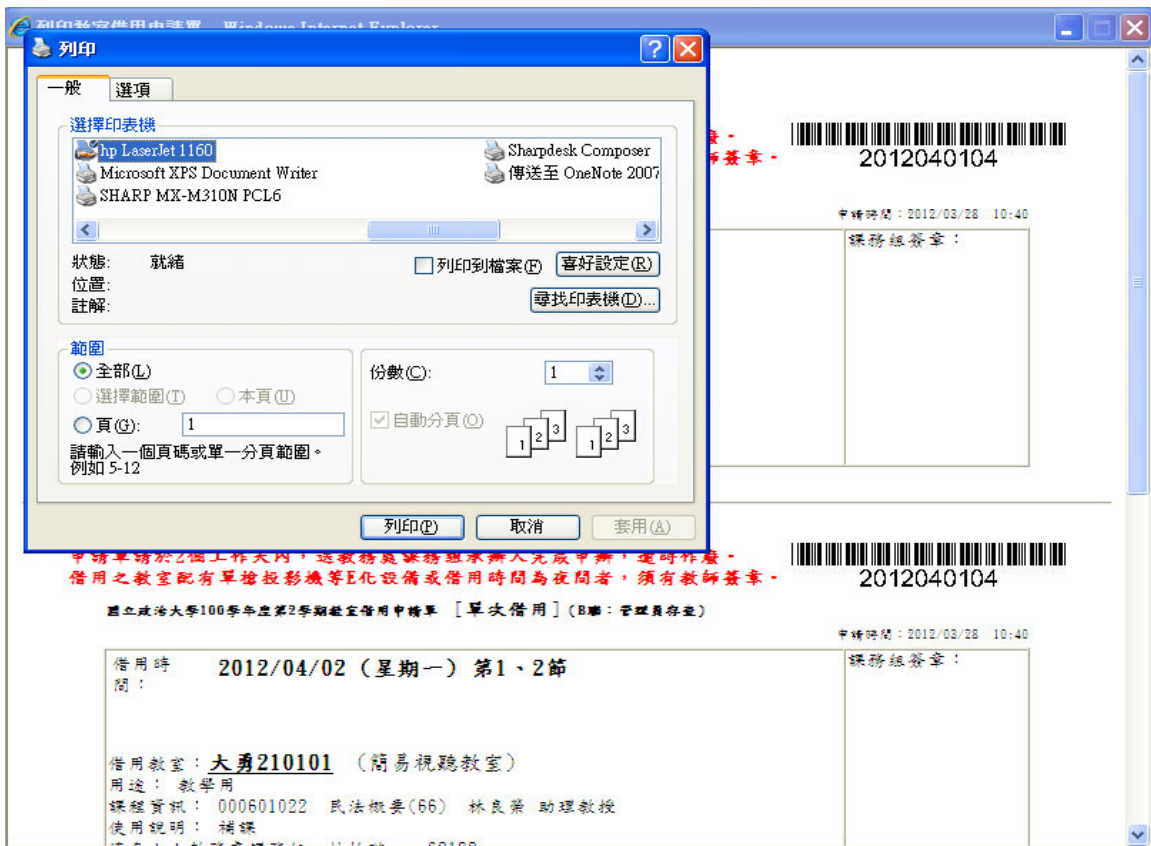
列印教室借用申請單 - Windows Internet Explorer

列印

一般 選項

選擇印表機

hp LaserJet 1160
Microsoft XPS Document Writer
SHARP MX-M310N PCL6
Sharpdesk Composer
傳送至 OneNote 2007

狀態: 就緒
位置:
註解:

列印到檔案(F) 喜好設定(R)
尋找印表機(D)...

範圍
全部(L)
選擇範圍(T) 本頁(U)
頁(G): 1
請輸入一個頁碼或單一分頁範圍。例如 5-12

份數(C): 1
自動分頁(O)

列印(P) 取消 套用(A)

2012040104

申請時間:2012/03/28 10:40

課務組簽章:

申請單請於2個工作天內,送教務處課務組承辦人完成申辦,逾時作廢。
借用之教室配有單槍投影機等E化設備或借用時間為夜間者,須有教師簽章。

2012040104

國立政治大學100學年度第2學期教室借用申請單 [單次借用](B聯:管理員存查)

申請時間:2012/03/28 10:40

借用時間: 2012/04/02 (星期一) 第1、2節

課務組簽章:

借用教室:大勇210101 (簡易視聽教室)
用途: 教學用
課程資訊: 000601022 民法概要(66) 林良榮 助理教授
使用說明: 補課
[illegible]